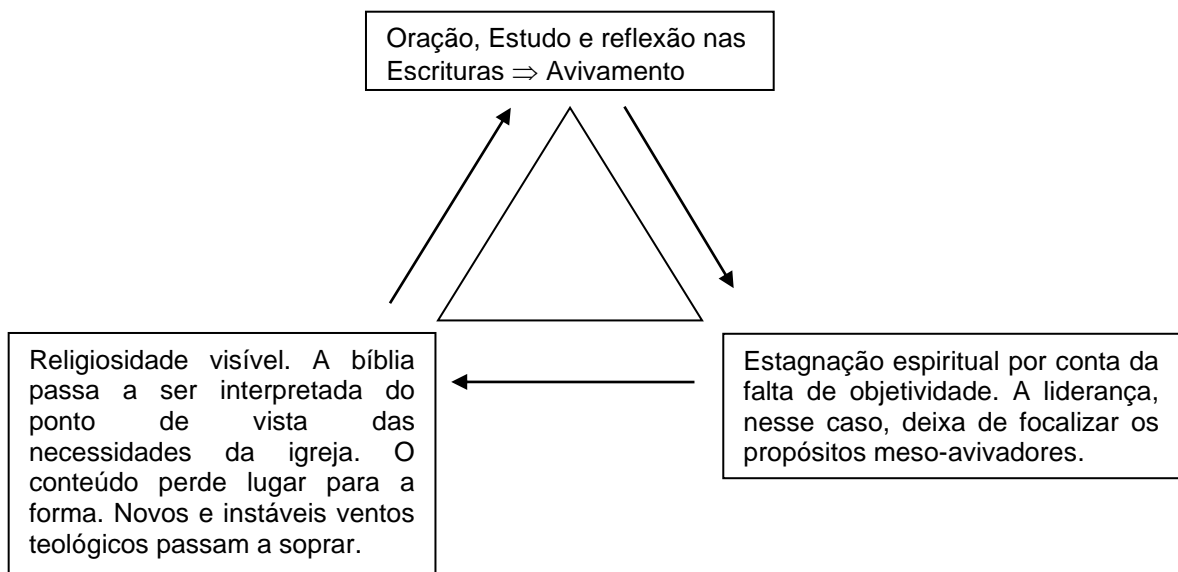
Oração, Estudo e reflexão nas Escrituras $\Rightarrow$ Avivamento

Estagnação espiritual por conta da falta de objetividade. A liderança, nesse caso, deixa de focalizar os propósitos meso-avivadores.

Religiosidade visível. A bíblia passa a ser interpretada do ponto de vista das necessidades da igreja. O conteúdo perde lugar para a forma. Novos e instáveis ventos teológicos passam a soprar.